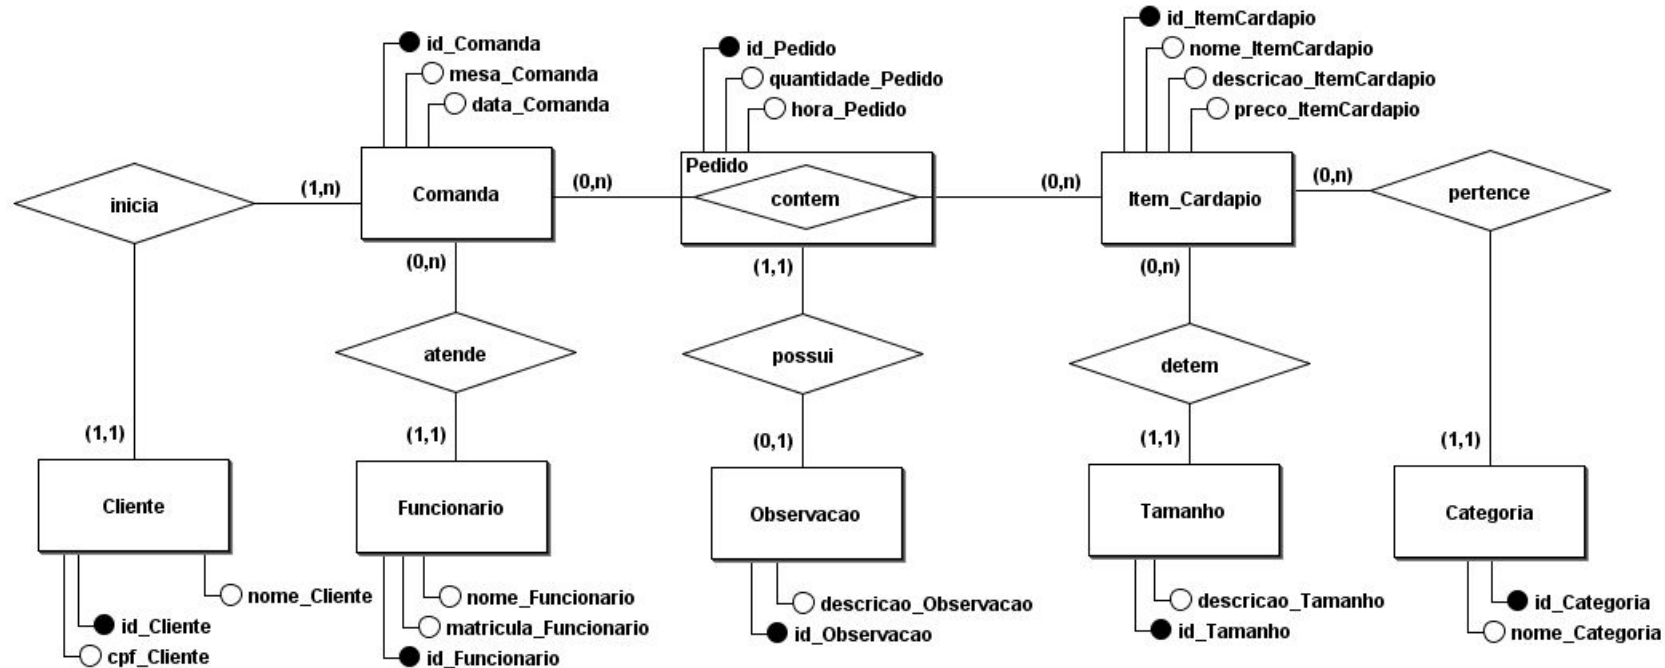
id_Comanda
mesa_Comanda
data_Comanda

id_Pedido
quantidade_Pedido
hora_Pedido

id_ItemCardapio
nome_ItemCardapio
descricao_ItemCardapio
preco_ItemCardapio

inicia
(1,n)
Comanda
(0,n)
Pedido
contem
(0,n)
Item_Cardapio
(0,n)
pertence

(0,n)
(1,1)
(0,n)

atende
possui
detem

(1,1)
(1,1)
(0,1)
(1,1)
(1,1)

Cliente
Funcionario
Observacao
Tamanho
Categoria

nome_Cliente
id_Cliente
cpf_Cliente

nome_Funcionario
matricula_Funcionario
id_Funcionario

descricao_Observacao
id_Observacao

descricao_Tamanho
id_Tamanho

id_Categoria
nome_Categoria